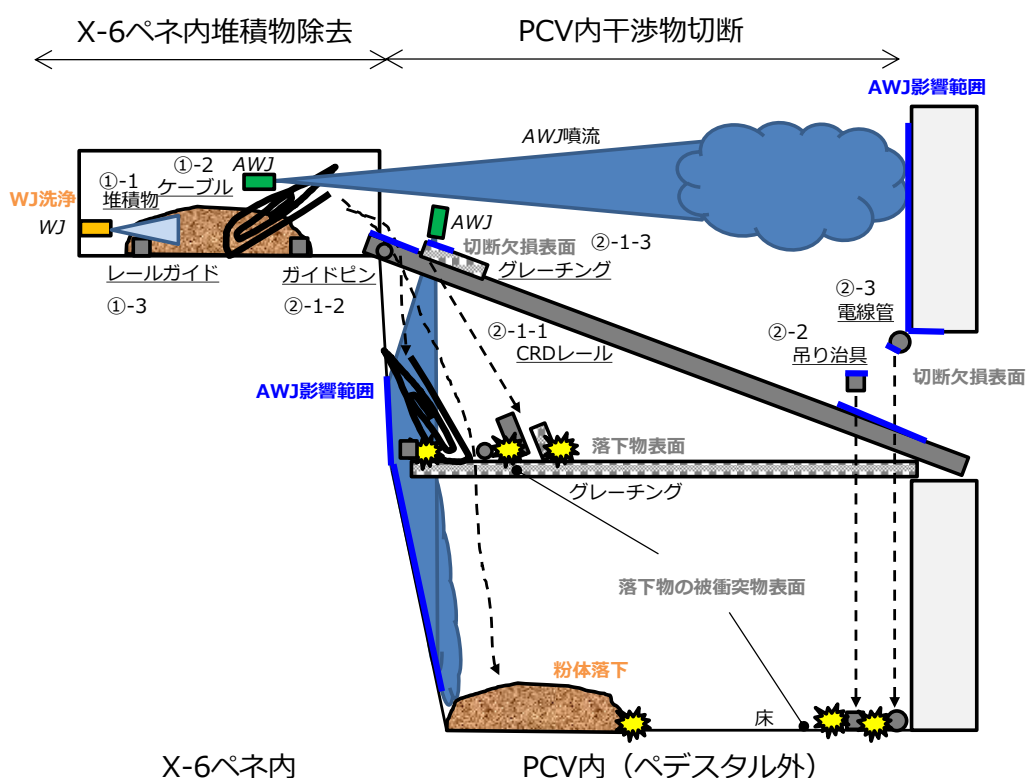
X-6ペネ内堆積物除去

PCV内干渉物切断

AWJ影響範囲

AWJ噴流

①-1
堆積物

①-2
ケーブル

AWJ

WJ洗浄

WJ

AWJ

切断欠損表面

②-1-3

グレーチング

レールガイド

ガイドピン

①-3

②-1-2

②-1-1
CRDレール

②-3
電線管

②-2
吊り治具

切断欠損表面

AWJ影響範囲

落下物表面

グレーチング

落下物の被衝突物表面

粉体落下

床

X-6ペネ内

PCV内（ペデスタル外）